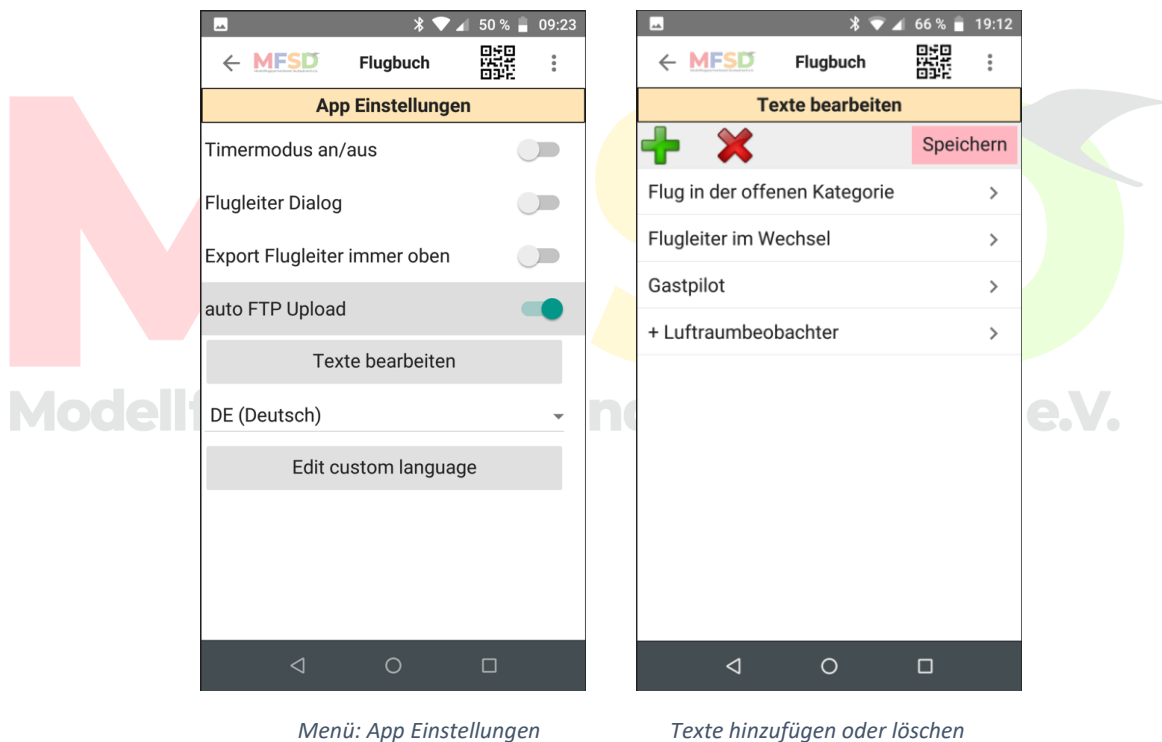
50 % 09:23

MFSD Flugbuch

App Einstellungen

Timermodus an/aus

Flugleiter Dialog

Export Flugleiter immer oben

auto FTP Upload

Texte bearbeiten

DE (Deutsch)

Edit custom language

66 % 19:12

MFSD Flugbuch

Texte bearbeiten

Speichern

Flug in der offenen Kategorie

Flugleiter im Wechsel

Gastpilot

+ Luftraumbeobachter

Modell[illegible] e.V.

Menü: App Einstellungen

Texte hinzufügen oder löschen